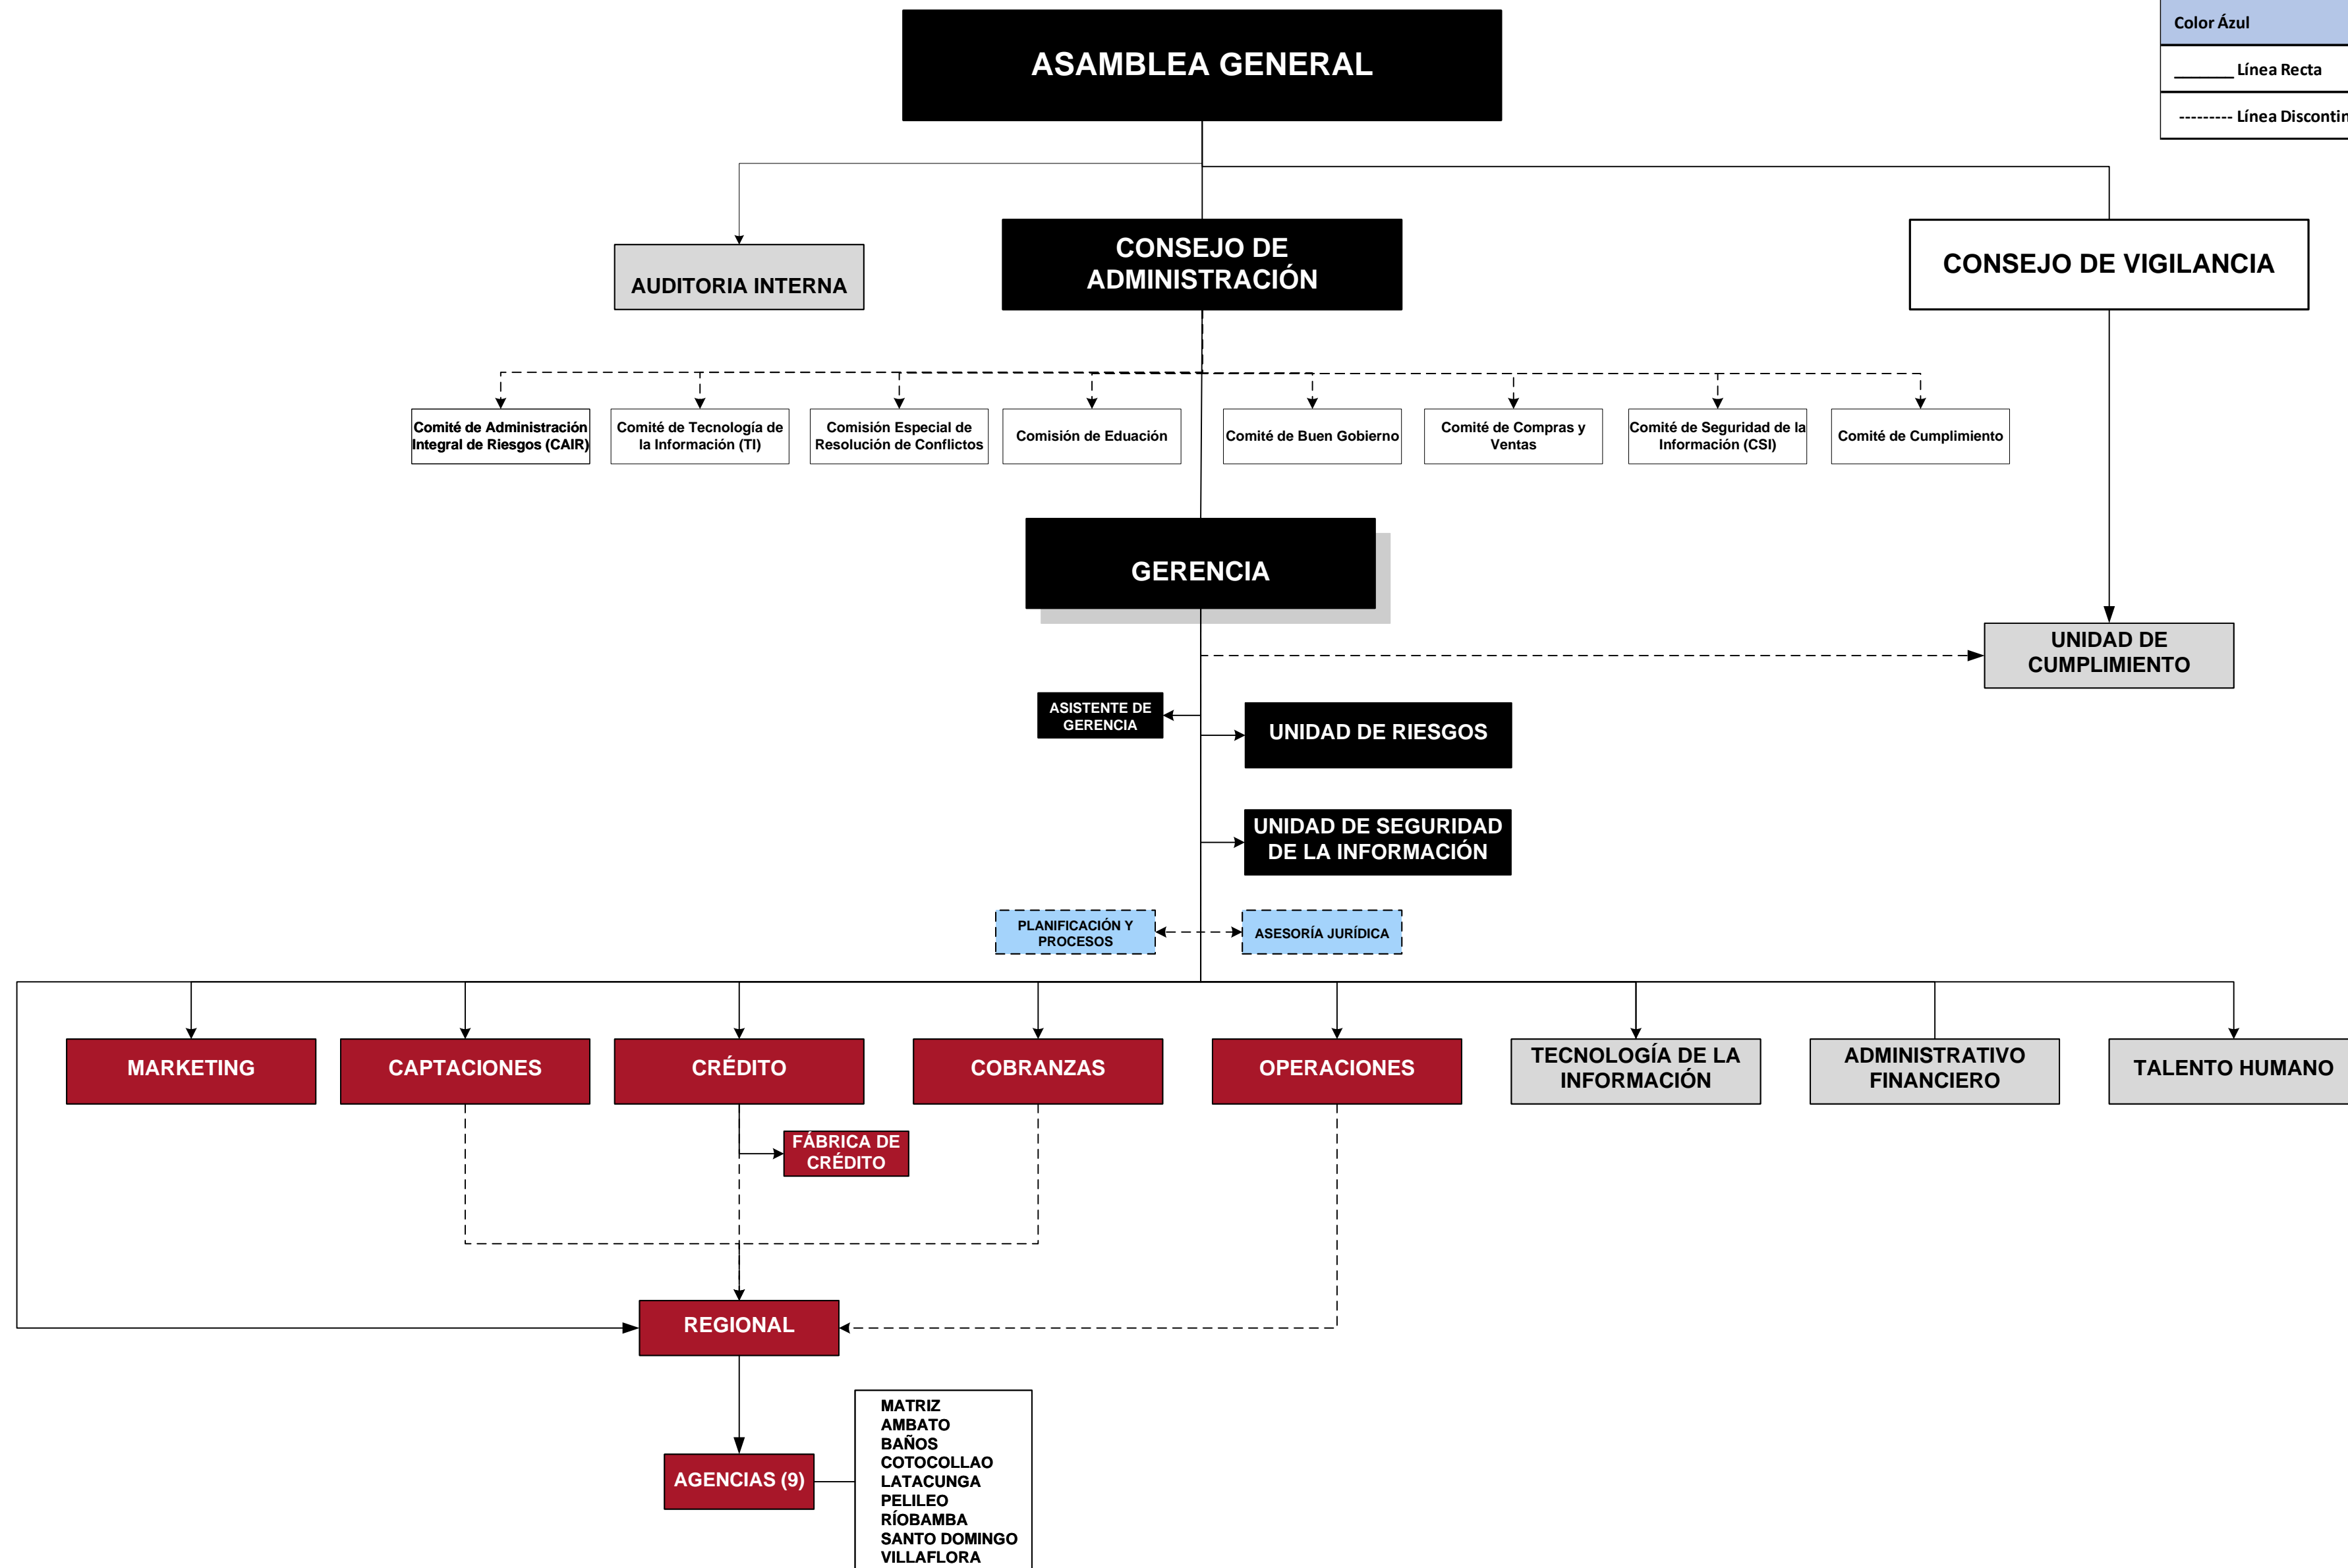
Color Ázul
_______ Línea Recta
--------- Línea Discontin

ASAMBLEA GENERAL

AUDITORIA INTERNA

CONSEJO DE ADMINISTRACIÓN

CONSEJO DE VIGILANCIA

Comité de Administración Integral de Riesgos (CAIR)

Comité de Tecnología de la Información (TI)

Comisión Especial de Resolución de Conflictos

Comisión de Eduación

Comité de Buen Gobierno

Comité de Compras y Ventas

Comité de Seguridad de la Información (CSI)

Comité de Cumplimiento

GERENCIA

UNIDAD DE CUMPLIMIENTO

ASISTENTE DE GERENCIA

UNIDAD DE RIESGOS

UNIDAD DE SEGURIDAD DE LA INFORMACIÓN

PLANIFICACIÓN Y PROCESOS

ASESORÍA JURÍDICA

MARKETING

CAPTACIONES

CRÉDITO

COBRANZAS

OPERACIONES

TECNOLOGÍA DE LA INFORMACIÓN

ADMINISTRATIVO FINANCIERO

TALENTO HUMANO

FÁBRICA DE CRÉDITO

REGIONAL

AGENCIAS (9)

MATRIZ
AMBATO
BAÑOS
COTOCOLLAO
LATACUNGA
PELILEO
RÍOBAMBA
SANTO DOMINGO
VILLAFLORA